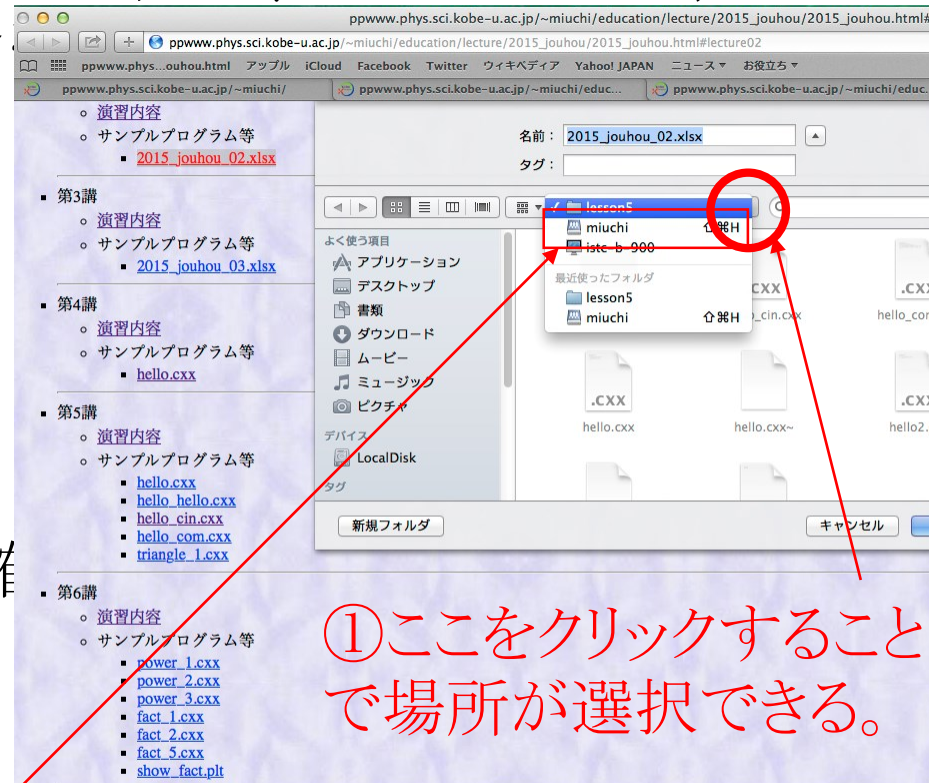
ppwww.phys.sci.kobe-u.ac.jp/~miuchi/education/lecture/2015_jouhou/2015_jouhou.html#

ppwww.phys.sci.kobe-u.ac.jp/~miuchi/education/lecture/2015_jouhou/2015_jouhou.html#lecture02

ppwww.phys...ouhou.html アップル iCloud Facebook Twitter ウィキペディア Yahoo! JAPAN ニュース お役立ち

ppwww.phys.sci.kobe-u.ac.jp/~miuchi/ ppwww.phys.sci.kobe-u.ac.jp/~miuchi/educ... ppwww.phys.sci.kobe-u.ac.jp/~miuchi/educ.

- 演習内容
- サンプルプログラム等
  - 2015_jouhou_02.xlsx

- 第3講
  - 演習内容
  - サンプルプログラム等
    - 2015_jouhou_03.xlsx
- 第4講
  - 演習内容
  - サンプルプログラム等
    - hello.cxx
- 第5講
  - 演習内容
  - サンプルプログラム等
    - hello.cxx
    - hello_hello.cxx
    - hello_cin.cxx
    - hello_com.cxx
    - triangle_1.cxx
- 第6講
  - 演習内容
  - サンプルプログラム等
    - power_1.cxx
    - power_2.cxx
    - power_3.cxx
    - fact_1.cxx
    - fact_2.cxx
    - fact_5.cxx
    - show_fact.plt

名前： 2015_jouhou_02.xlsx
タグ：

lesson5
miuchi ⇧⌘H
istc-b-900
最近使ったフォルダ
lesson5
miuchi ⇧⌘H

よく使う項目
アプリケーション
デスクトップ
書類
ダウンロード
ムービー
ミュージック
ピクチャ
デバイス
LocalDisk
タグ

.cxx
hello_cin.cxx
.cxx
hello_com
.cxx
hello.cxx
hello.cxx~
.cxx
hello2.

新規フォルダ
キャンセル

①ここをクリックすることで場所が選択できる。